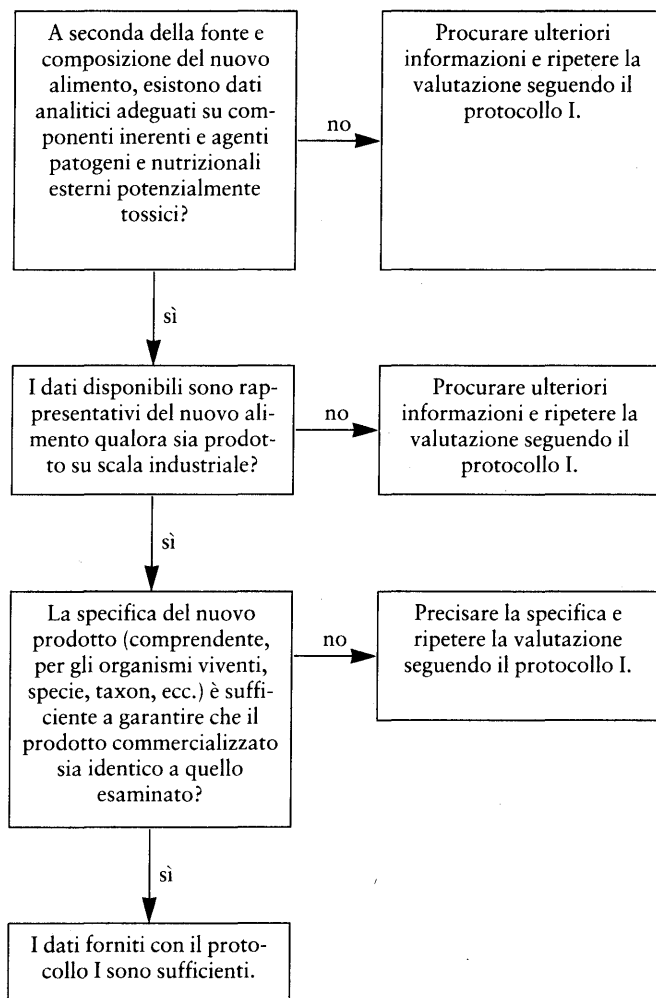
A seconda della fonte e composizione del nuovo alimento, esistono dati analitici adeguati su componenti inerenti e agenti patogeni e nutrizionali esterni potenzialmente tossici?

no

Procurare ulteriori informazioni e ripetere la valutazione seguendo il protocollo I.

sì

I dati disponibili sono rappresentativi del nuovo alimento qualora sia prodotto su scala industriale?

no

Procurare ulteriori informazioni e ripetere la valutazione seguendo il protocollo I.

sì

La specifica del nuovo prodotto (comprendente, per gli organismi viventi, specie, taxon, ecc.) è sufficiente a garantire che il prodotto commercializzato sia identico a quello esaminato?

no

Precisare la specifica e ripetere la valutazione seguendo il protocollo I.

sì

I dati forniti con il protocollo I sono sufficienti.